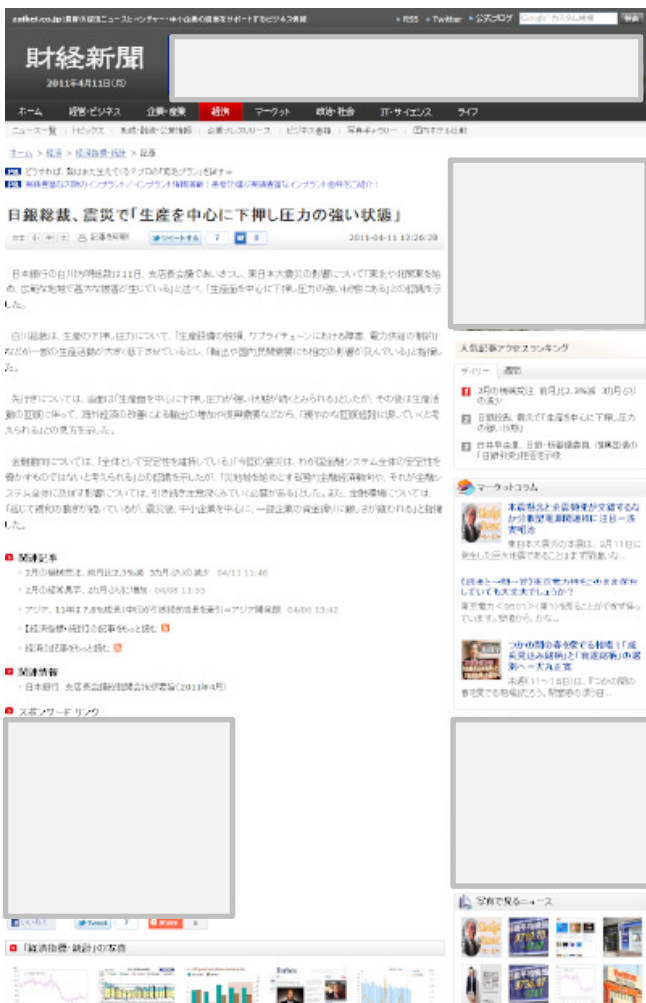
zaikei.co.jp | 財経新聞 | ニュースとベンチャー・中小企業の経営をサポートするビジネス情報

RSS Twitter 公式ブログ Google カスタム検索 検索

財経新聞

2011年4月11日(月)

ホーム 経営・ビジネス 企業・産業 経済 マーケット 政治・社会 IT・サイエンス ライフ

ニュース一覧 | トピックス | 決算・動き・企業情報 | 企業プレスリリース | ビジネス書籍 | 写真ギャラリー | 国内ホテル比較

ホーム > 経済 > 経済指標・統計 > 記事

PR どうすれば、脳はまた生えてくる?プロの「発毛プラン」を試すか
PR 無料見積など大阪のインプラント / インプラント無料相談!患者が嬉ぶ有資格なインプラント会社をご紹介!

日銀総裁、震災で「生産を中心に下押し圧力の強い状態」

文字 小 中 大 記事を印刷 ツイートする 7 0 2011-04-11 12:26:38

日本銀行の白川方明総裁は11日、支店長会議であいさつし、東日本大震災の影響について「東北や北関東を始め、広範な地域で甚大な被害が生じている」と述べ、「生産面を中心に下押し圧力の強い状態にある」との認識を示した。

白川総裁は、生産の下押し圧力について、「生産設備の損傷、サプライチェーンにおける障害、電力供給の制約などの一部の生産活動の大きく低下させているとし、「輸出や国内民間需要にも相応の影響が及んでいる」と指摘した。

先行きについては、当面は「生産面を中心に下押し圧力が強い状態が続くとみられる」としたが、その後は生産活動の回復に伴って、海外経済の改善による輸出の増加や復興需要などから、「緩やかな回復経路に戻っていくと考えられる」との見方を示した。

金融動向については、「全体として安定性を維持している」「今回の震災は、わが国金融システム全体の安定性を脅かすものではないと考えられる」との認識を示したが、「災害地域を始めとする国内金融経済動向や、それが金融システム全体に及ぼす影響については、引き続き注意深くみていく必要がある」とした。また、金融情勢については、「総じて緩和の動きが続いているが、震災後、中小企業を中心に、一部企業の資金繰りに厳しさが窺われる」と指摘した。

関連記事
2月の機械受注、前月比2.3%減 3カ月ぶりの減少 04/11 11:46
2月の経常黒字、2カ月ぶりに増加 04/08 11:33
アジア、13年は7.8%成長と中国が引き続き成長を牽引=アジア開発銀行 04/06 13:42
【経済指標・統計】の記事をもっと読む
経済の記事をもっと読む

関連情報
日本銀行 支店長会議における総裁挨拶要旨(2011年4月)

スポンサードリンク

いいね! Tweet 7 Share 0

「経済指標・統計」の写真

人気記事アクセスランキング
デイリー 週間
1 2月の機械受注、前月比2.3%減 3カ月ぶりの減少
2 日銀総裁、震災で「生産を中心に下押し圧力の強い状態」
3 白井早由里、日銀・審議委員に 慶應義塾大学教授「日銀政策」批判を評価

マーケットコラム
本震後は余震被害が心配されるなか分散型電源関連株に注目=浜 吉昭

東日本大震災の本震は、3月11日に発生した巨大地震であることはまず間違いな...

【読者ト一問一答】東京電力株はこのまま保有していても大丈夫でしょうか?
東京電力(9501)を保有することができずに持っていますが、問題があるか。かな...

つなか関の春を拠点する指標!「成長見込み銘柄」と「資源銘柄」の選別へ=大丸企業
本週(11~15日)は、「つなか関の春を拠点する指標だろう、問題期の運び出...

写真で見るニュース